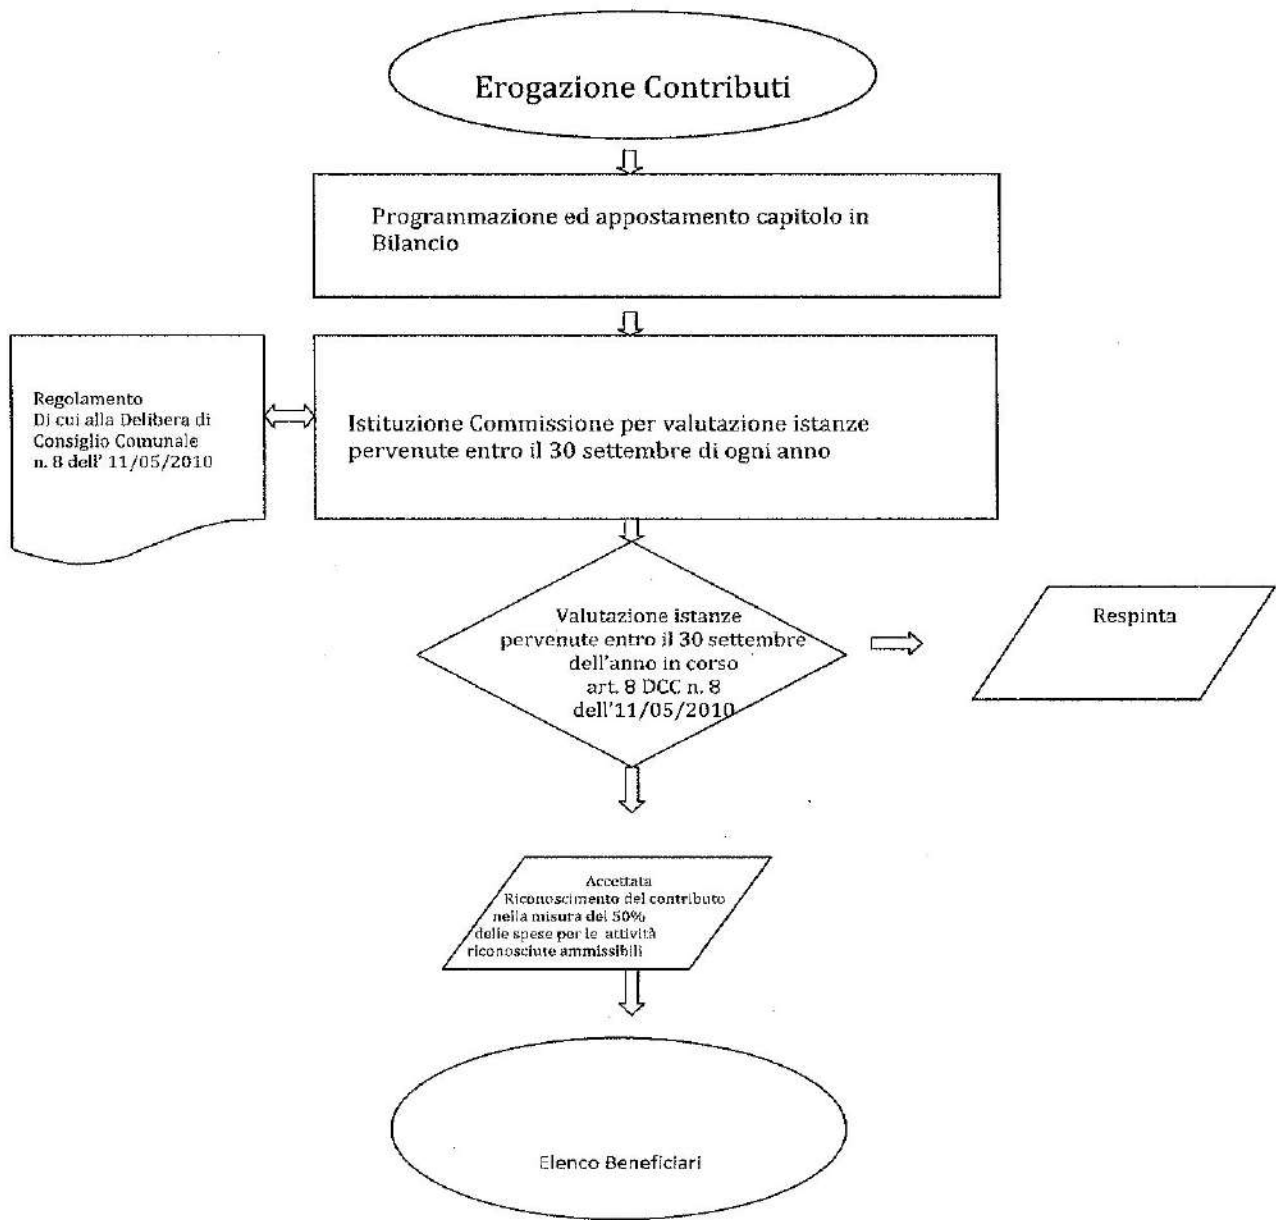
Erogazione Contributi

Programmazione ed appostamento capitolo in Bilancio

Regolamento
Di cui alla Delibera di Consiglio Comunale n. 8 dell' 11/05/2010

Istituzione Commissione per valutazione istanze pervenute entro il 30 settembre di ogni anno

Valutazione istanze pervenute entro il 30 settembre dell'anno in corso art. 8 DCC n. 8 dell'11/05/2010

Respinta

Accettata
Riconoscimento del contributo nella misura del 50% delle spese per le attività riconosciute ammissibili

Elenco Beneficiari